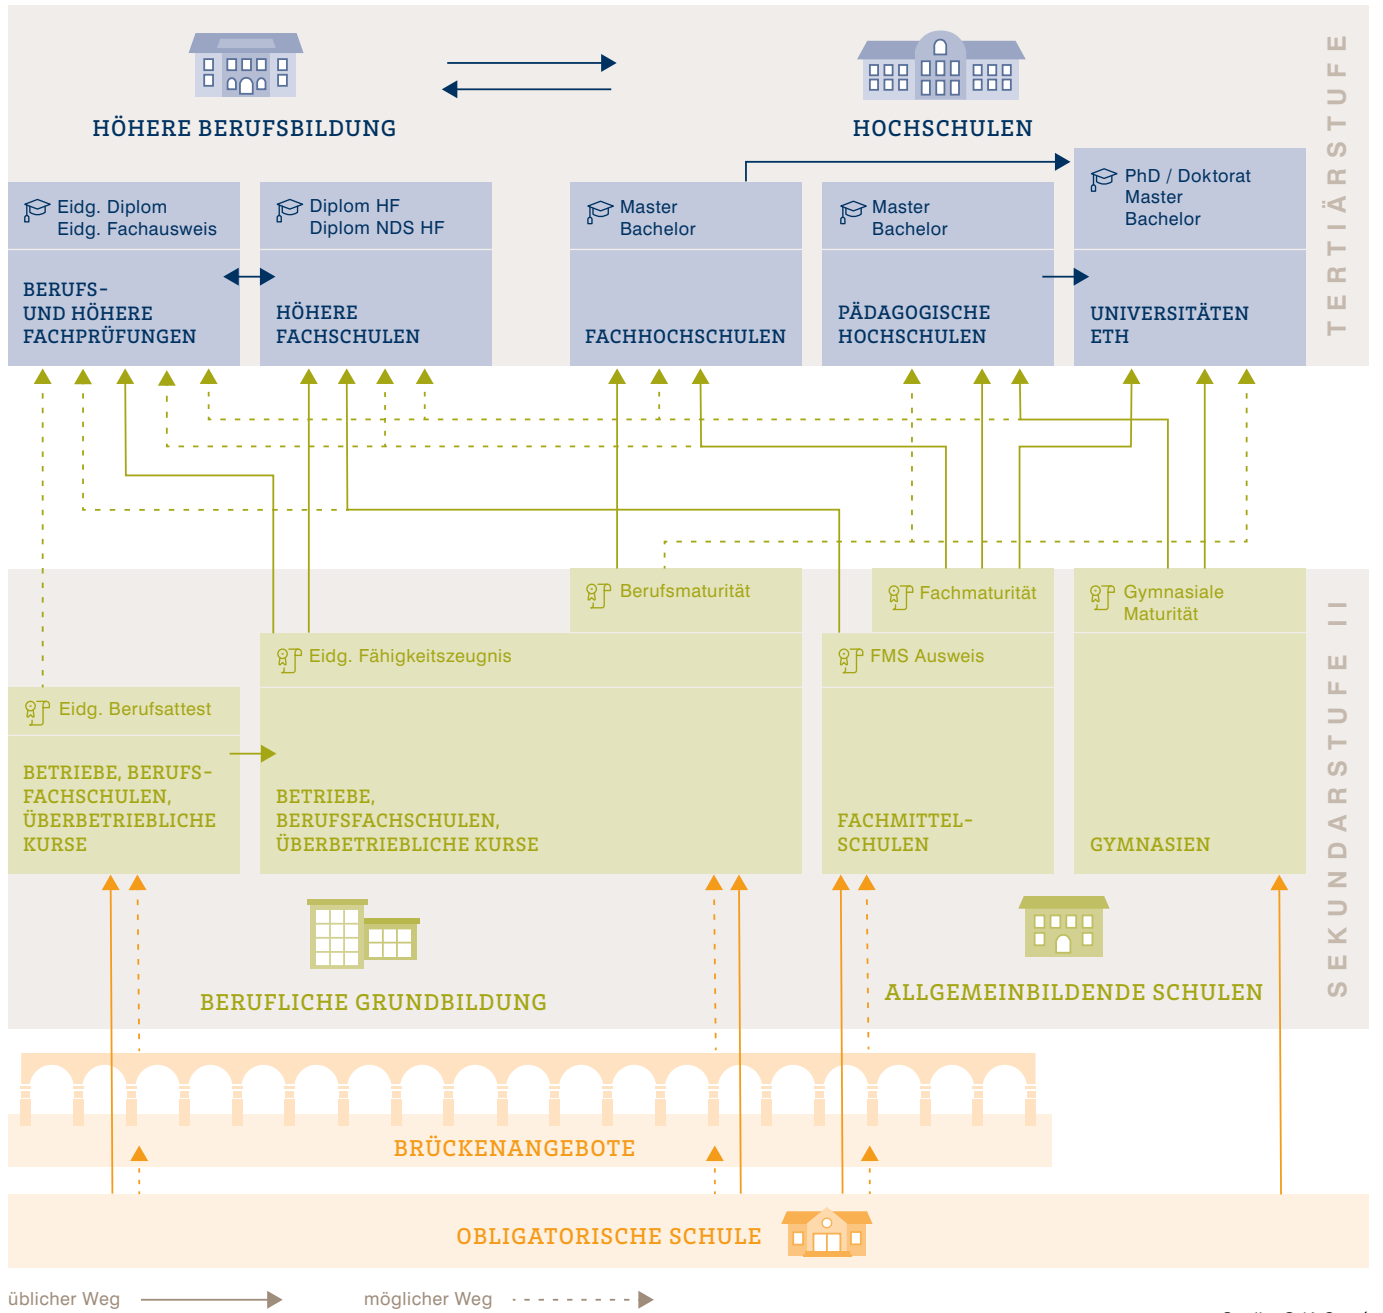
HÖHERE BERUFSBILDUNG

HOCHSCHULEN

TERTIÄRSTUFE

Eidg. Diplom
Eidg. Fachausweis

BERUFS- UND HÖHERE FACHPRÜFUNGEN

Diplom HF
Diplom NDS HF

HÖHERE FACHSCHULEN

Master
Bachelor

FACHHOCHSCHULEN

Master
Bachelor

PÄDAGOGISCHE HOCHSCHULEN

PhD / Doktorat
Master
Bachelor

UNIVERSITÄTEN ETH

SEKUNDARSTUFE II

Berufsmaturität

Fachmaturität

Gymnasiale Maturität

Eidg. Fähigkeitszeugnis

FMS Ausweis

Eidg. Berufsattest

BETRIEBE, BERUFSFACHSCHULEN, ÜBERBETRIEBLICHE KURSE

BETRIEBE, BERUFSFACHSCHULEN, ÜBERBETRIEBLICHE KURSE

FACHMITTELSCHULEN

GYMNASIEN

BERUFLICHE GRUNDBILDUNG

ALLGEMEINBILDENDE SCHULEN

BRÜCKENANGEBOTE

OBLIGATORISCHE SCHULE

üblicher Weg

möglicher Weg